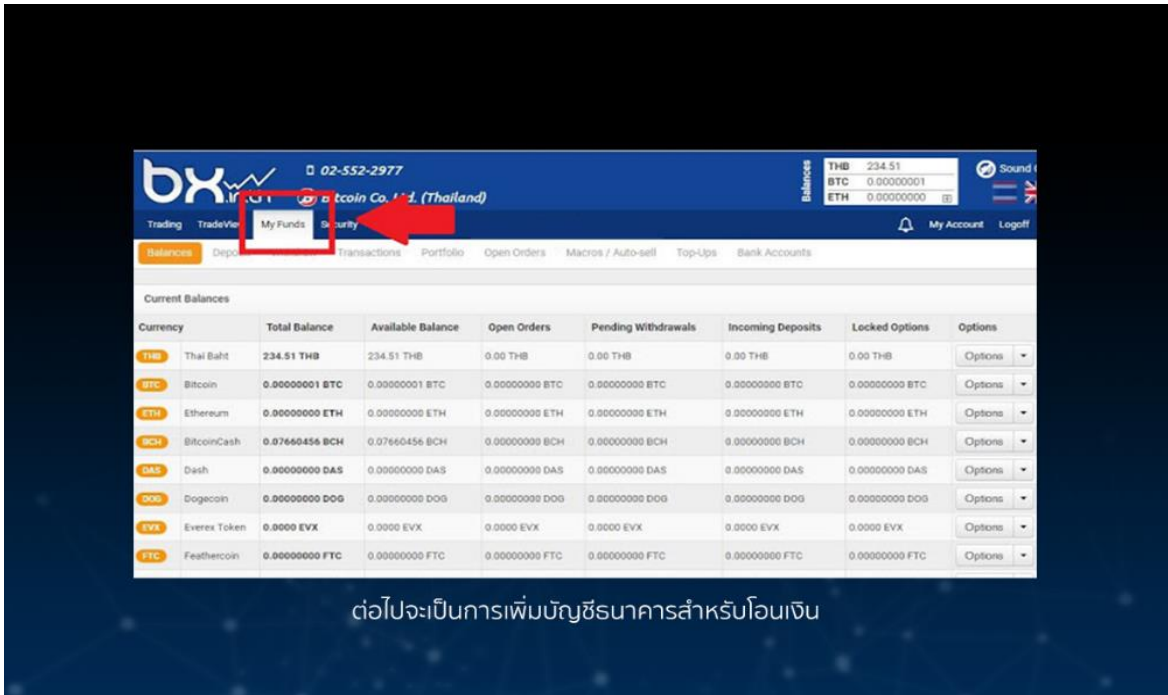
bx.in.th
02-552-2977
Bitcoin Co. Ltd. (Thailand)

Balances
| THB | 234.51 |
|---|---|
| BTC | 0.00000001 |
| ETH | 0.00000000 |

Sound

Trading TradeView My Funds Security
My Account Logoff

Balances Deposit Withdraw Transactions Portfolio Open Orders Macros / Auto-sell Top-Ups Bank Accounts

Current Balances

| Currency | | Total Balance | Available Balance | Open Orders | Pending Withdrawals | Incoming Deposits | Locked Options | Options |
|---|---|---|---|---|---|---|---|---|
| THB | Thai Baht | 234.51 THB | 234.51 THB | 0.00 THB | 0.00 THB | 0.00 THB | 0.00 THB | Options |
| BTC | Bitcoin | 0.00000001 BTC | 0.00000001 BTC | 0.00000000 BTC | 0.00000000 BTC | 0.00000000 BTC | 0.00000000 BTC | Options |
| ETH | Ethereum | 0.00000000 ETH | 0.00000000 ETH | 0.00000000 ETH | 0.00000000 ETH | 0.00000000 ETH | 0.00000000 ETH | Options |
| BCH | BitcoinCash | 0.07660456 BCH | 0.07660456 BCH | 0.00000000 BCH | 0.00000000 BCH | 0.00000000 BCH | 0.00000000 BCH | Options |
| DAS | Dash | 0.00000000 DAS | 0.00000000 DAS | 0.00000000 DAS | 0.00000000 DAS | 0.00000000 DAS | 0.00000000 DAS | Options |
| DOG | Dogecoin | 0.00000000 DOG | 0.00000000 DOG | 0.00000000 DOG | 0.00000000 DOG | 0.00000000 DOG | 0.00000000 DOG | Options |
| EVX | Everex Token | 0.0000 EVX | 0.0000 EVX | 0.0000 EVX | 0.0000 EVX | 0.0000 EVX | 0.0000 EVX | Options |
| FTC | Feathercoin | 0.00000000 FTC | 0.00000000 FTC | 0.00000000 FTC | 0.00000000 FTC | 0.00000000 FTC | 0.00000000 FTC | Options |

ต่อไปจะเป็นการเพิ่มบัญชีธนาคารสำหรับโอนเงิน